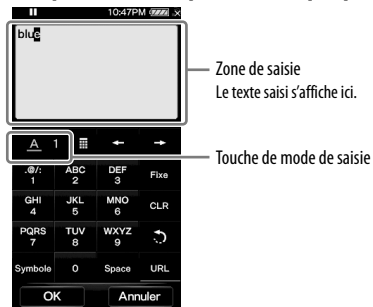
10:47PM

blue

A 1

.@/:
1

ABC
2

DEF
3

Fixe

GHI
4

JKL
5

MNO
6

CLR

PQRS
7

TUV
8

WXYZ
9

Symbole

0

Space

URL

OK

Annuler

Zone de saisie
Le texte saisi s'affiche ici.

Touche de mode de saisie